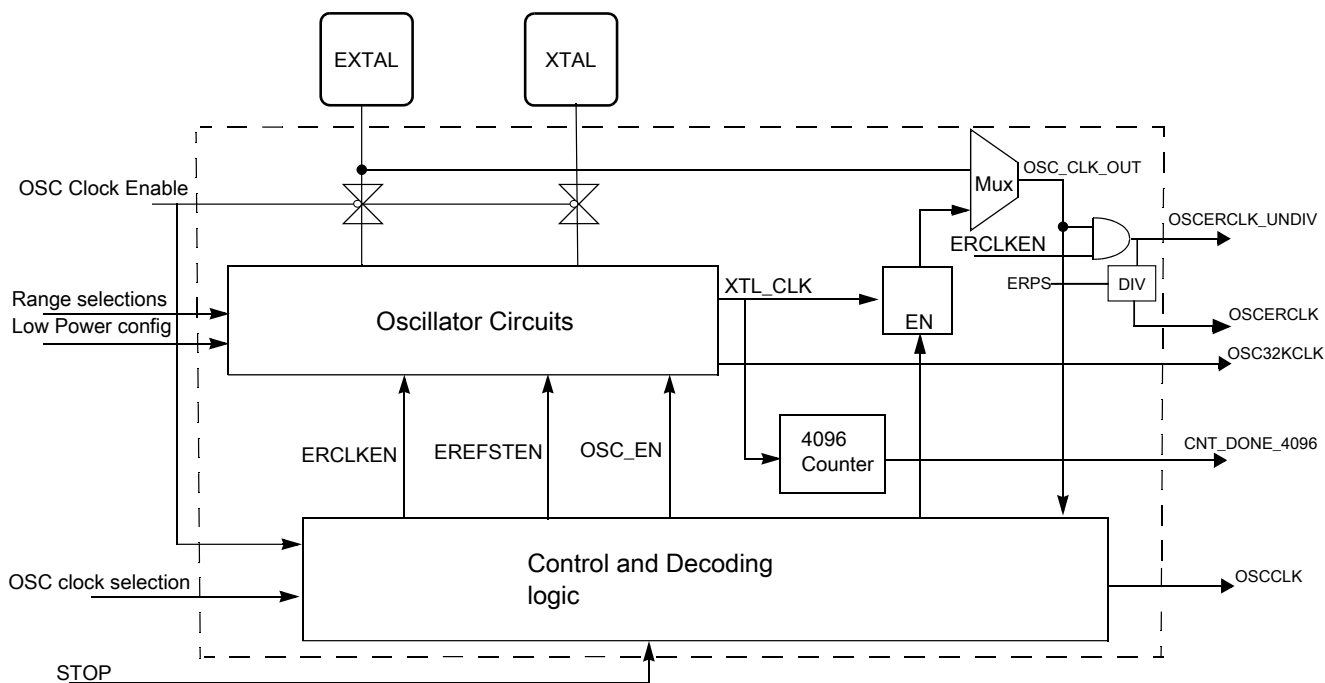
EXTAL

XTAL

OSC Clock Enable

Mux

OSC_CLK_OUT

OSCERCLK_UNDIV

ERCLKEN

ERPS

DIV

Range selections

Low Power config

Oscillator Circuits

XTL_CLK

EN

OSCERCLK

OSC32KCLK

ERCLKEN

EREFSTEN

OSC_EN

4096
Counter

CNT_DONE_4096

Control and Decoding logic

OSC clock selection

OSCCLK

STOP